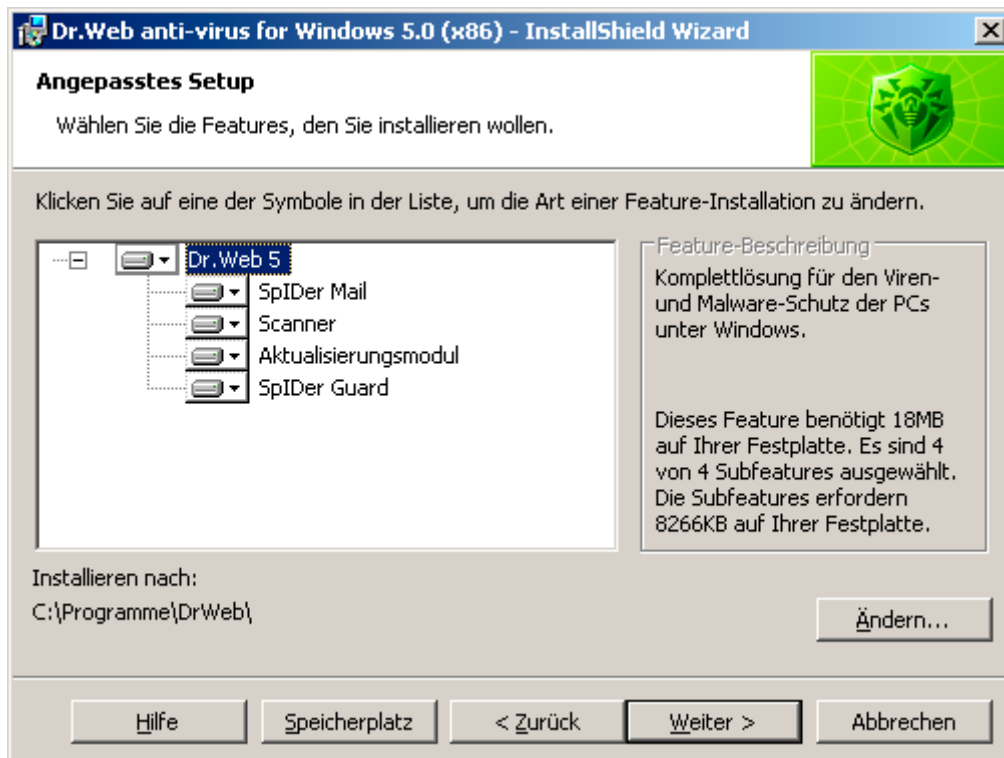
Dr.Web anti-virus for Windows 5.0 (x86) - InstallShield Wizard

Angepasstes Setup

Wählen Sie die Features, den Sie installieren wollen.

Klicken Sie auf eine der Symbole in der Liste, um die Art einer Feature-Installation zu ändern.

Dr.Web 5
SpIDer Mail
Scanner
Aktualisierungsmodul
SpIDer Guard

Feature-Beschreibung
Komplettlösung für den Viren- und Malware-Schutz der PCs unter Windows.

Dieses Feature benötigt 18MB auf Ihrer Festplatte. Es sind 4 von 4 Subfeatures ausgewählt. Die Subfeatures erfordern 8266KB auf Ihrer Festplatte.

Installieren nach:
C:\Programme\DrWeb\

Ändern...

Hilfe | Speicherplatz | < Zurück | Weiter > | Abbrechen